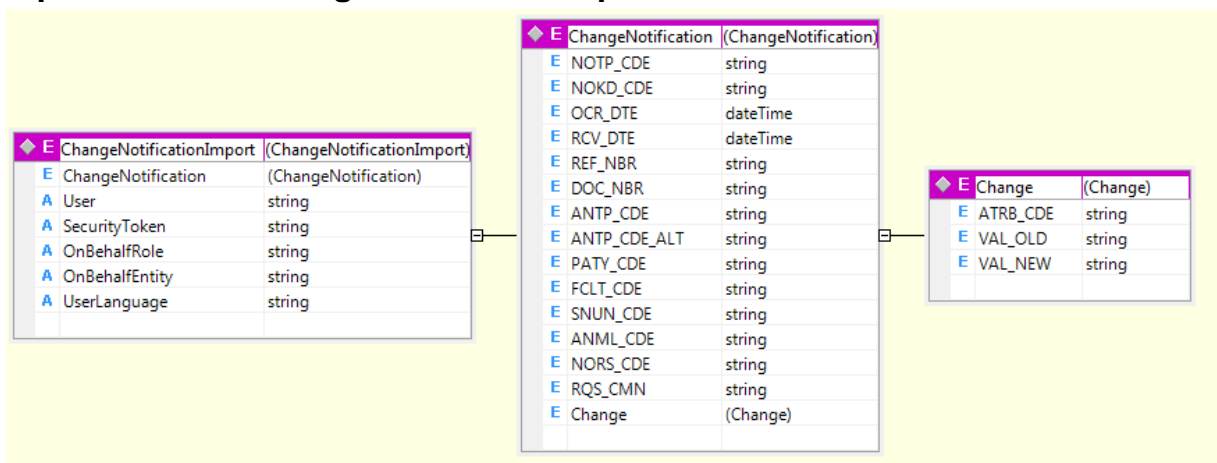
| E | ChangeNotificationImport | (ChangeNotificationImport) |
|---|---|---|
| E | ChangeNotification | (ChangeNotification) |
| A | User | string |
| A | SecurityToken | string |
| A | OnBehalfRole | string |
| A | OnBehalfEntity | string |
| A | UserLanguage | string |

| E | ChangeNotification | (ChangeNotification) |
|---|---|---|
| E | NOTP_CDE | string |
| E | NOKD_CDE | string |
| E | OCR_DTE | dateTime |
| E | RCV_DTE | dateTime |
| E | REF_NBR | string |
| E | DOC_NBR | string |
| E | ANTP_CDE | string |
| E | ANTP_CDE_ALT | string |
| E | PATY_CDE | string |
| E | FCLT_CDE | string |
| E | SNUN_CDE | string |
| E | ANML_CDE | string |
| E | NORS_CDE | string |
| E | RQS_CMN | string |
| E | Change | (Change) |

| E | Change | (Change) |
|---|---|---|
| E | ATRB_CDE | string |
| E | VAL_OLD | string |
| E | VAL_NEW | string |